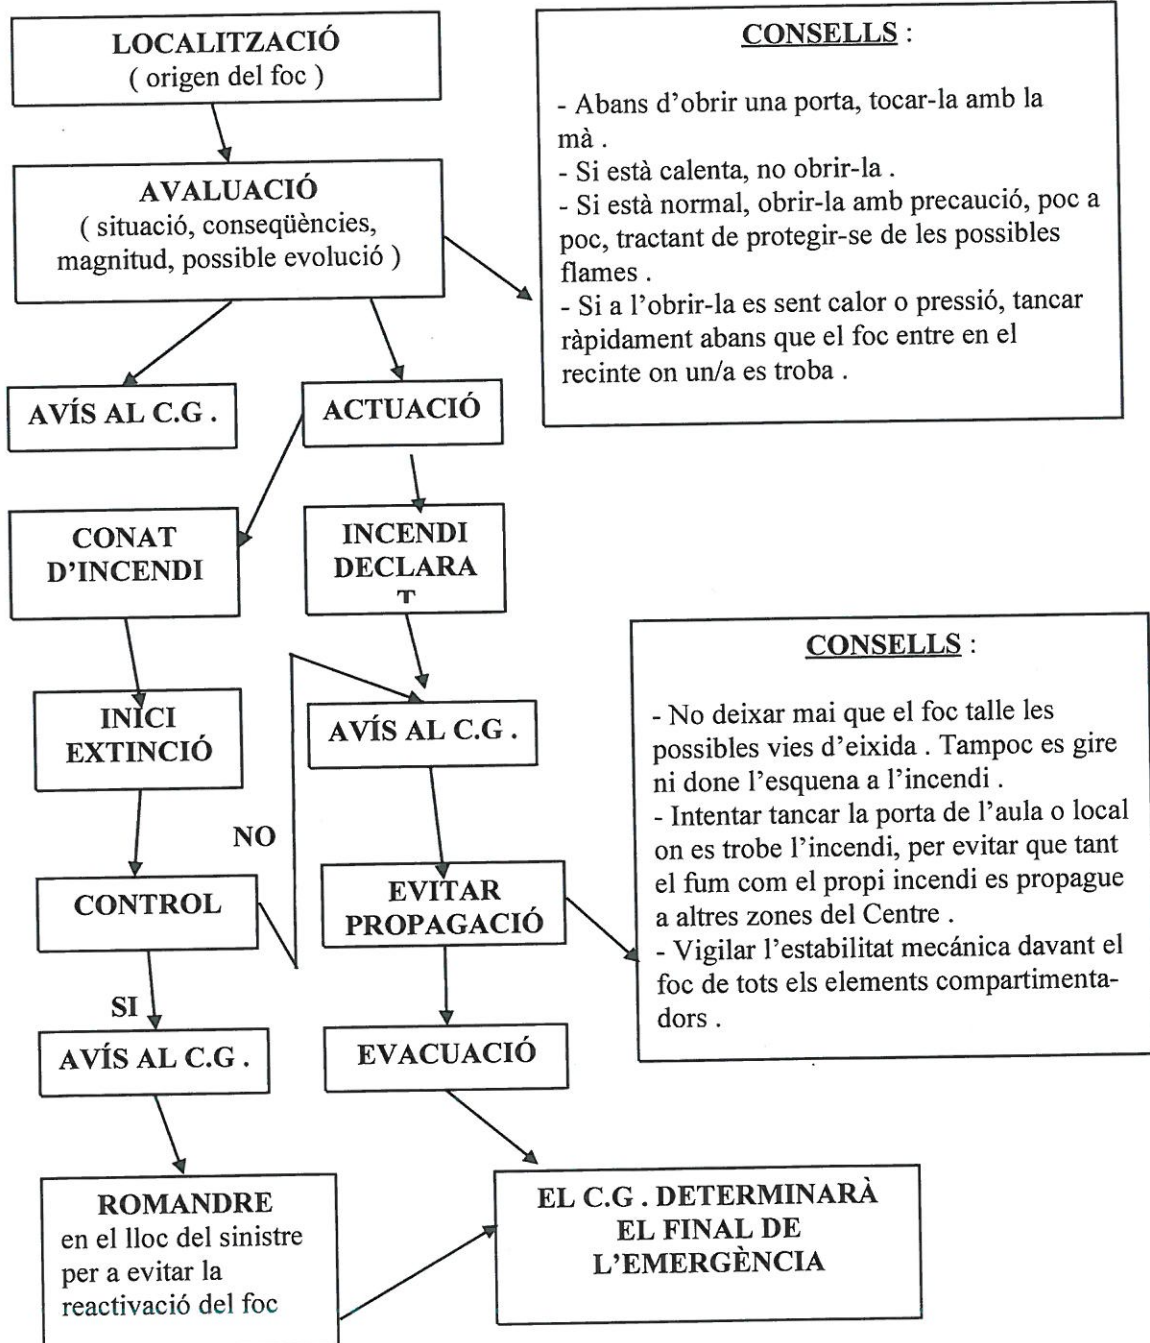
LOCALITZACIÓ
( origen del foc )

AVALUACIÓ
( situació, conseqüències, magnitud, possible evolució )

CONSELLS :

- Abans d'obrir una porta, tocar-la amb la mà .
- Si està calenta, no obrir-la .
- Si està normal, obrir-la amb precaució, poc a poc, tractant de protegir-se de les possibles flames .
- Si a l'obrir-la es sent calor o pressió, tancar ràpidament abans que el foc entre en el recinte on un/a es troba .

AVÍS AL C.G .

ACTUACIÓ

CONAT D'INCENDI

INCENDI DECLARA T

INICI EXTINCIÓ

AVÍS AL C.G .

CONSELLS :

- No deixar mai que el foc talle les possibles vies d'eixida . Tampoc es gire ni done l'esquena a l'incendi .
- Intentar tancar la porta de l'aula o local on es trobe l'incendi, per evitar que tant el fum com el propi incendi es propague a altres zones del Centre .
- Vigilar l'estabilitat mecánica davant el foc de tots els elements compartimentadors .

NO

CONTROL

EVITAR PROPAGACIÓ

SI

AVÍS AL C.G .

EVACUACIÓ

ROMANDRE
en el lloc del sinistre per a evitar la reactivació del foc

EL C.G . DETERMINARÀ EL FINAL DE L'EMERGÈNCIA